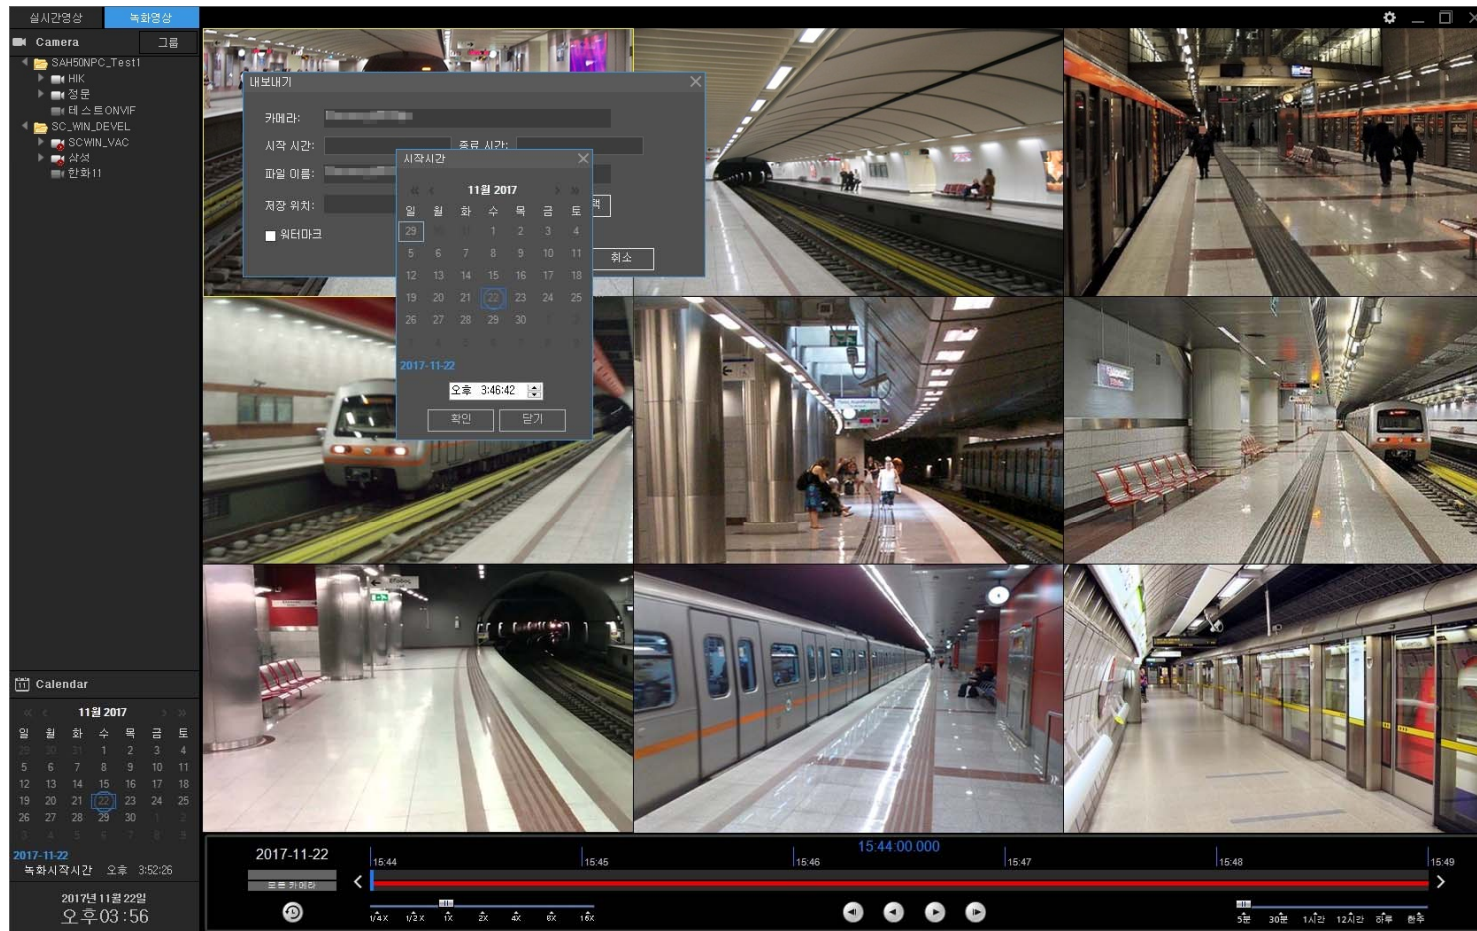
실시간영상 녹화영상

Camera 그룹

SAH50NPC_Test1
HIK
정문
테스트ONVIF
SC_WIN_DEVEL
SCWIN_VAC
삼성
한화11

내보내기

카메라:
시작 시간:
종료 시간:
파일 이름:
저장 위치:
워터마크
취소

시작시간

11월 2017

| 일 | 월 | 화 | 수 | 목 | 금 | 토 |
|---|---|---|---|---|---|---|
| 29 | 30 | 31 | 1 | 2 | 3 | 4 |
| 5 | 6 | 7 | 8 | 9 | 10 | 11 |
| 12 | 13 | 14 | 15 | 16 | 17 | 18 |
| 19 | 20 | 21 | 22 | 23 | 24 | 25 |
| 26 | 27 | 28 | 29 | 30 | 1 | 2 |
| 3 | 4 | 5 | 6 | 7 | 8 | 9 |

2017-11-22
오후 3:46:42
확인 닫기

Calendar

11월 2017

| 일 | 월 | 화 | 수 | 목 | 금 | 토 |
|---|---|---|---|---|---|---|
| 29 | 30 | 31 | 1 | 2 | 3 | 4 |
| 5 | 6 | 7 | 8 | 9 | 10 | 11 |
| 12 | 13 | 14 | 15 | 16 | 17 | 18 |
| 19 | 20 | 21 | 22 | 23 | 24 | 25 |
| 26 | 27 | 28 | 29 | 30 | 1 | 2 |
| 3 | 4 | 5 | 6 | 7 | 8 | 9 |

2017-11-22
녹화시작시간 오후 3:52:26

2017년 11월 22일
오후 03 :56

2017-11-22
모든 카메라
15:44:00.000
15:44 15:45 15:46 15:47 15:48 15:49
1/4X 1/2X 1X 2X 4X 8X 16X
5분 30분 1시간 12시간 하루 한주